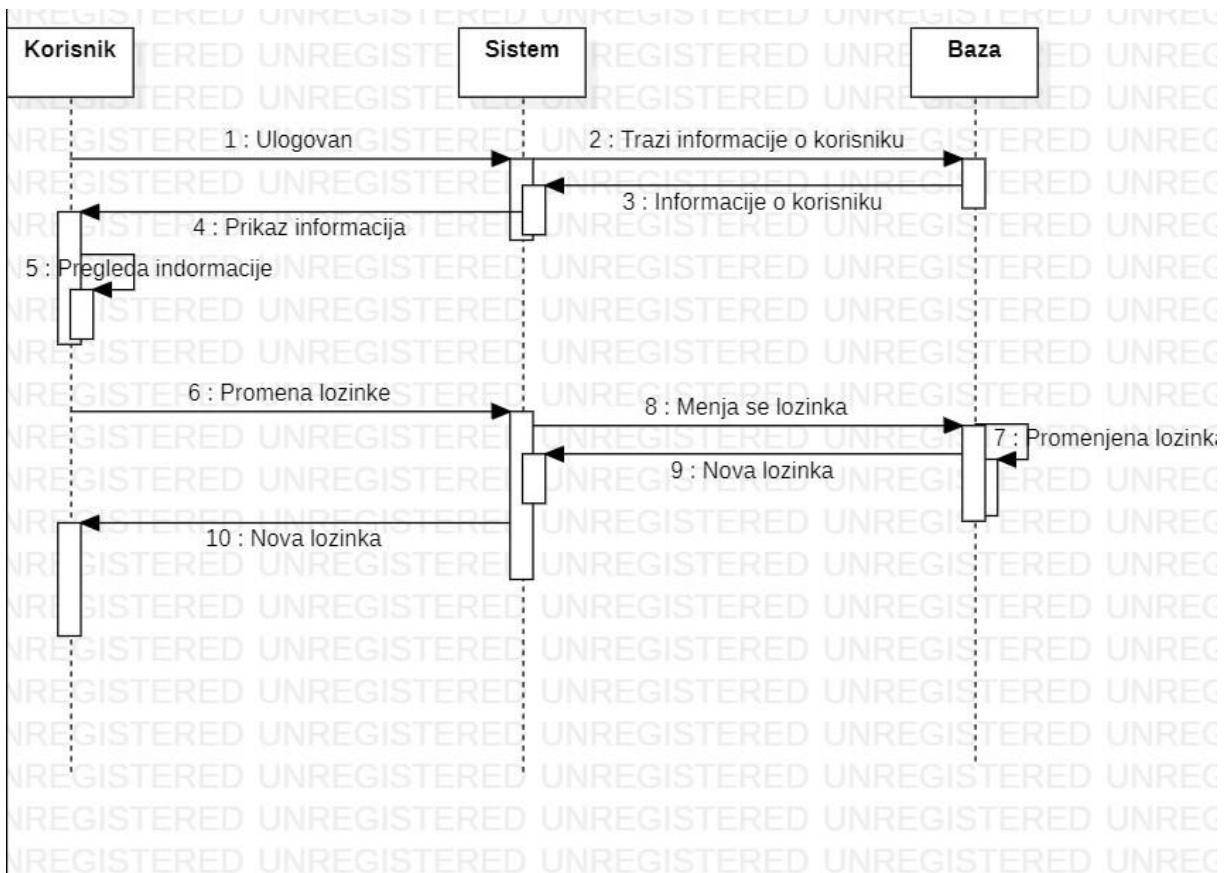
Korisnik

Sistem

Baza

1 : Ulogovan

2 : Trazi informacije o korisniku

3 : Informacije o korisniku

4 : Prikaz informacija

5 : Pregleda indormacije

6 : Promena lozinke

8 : Menja se lozinka

7 : Promenjena lozinka

9 : Nova lozinka

10 : Nova lozinka

UNREGISTERED UNREGISTERED UNREGISTERED UNREGISTERED